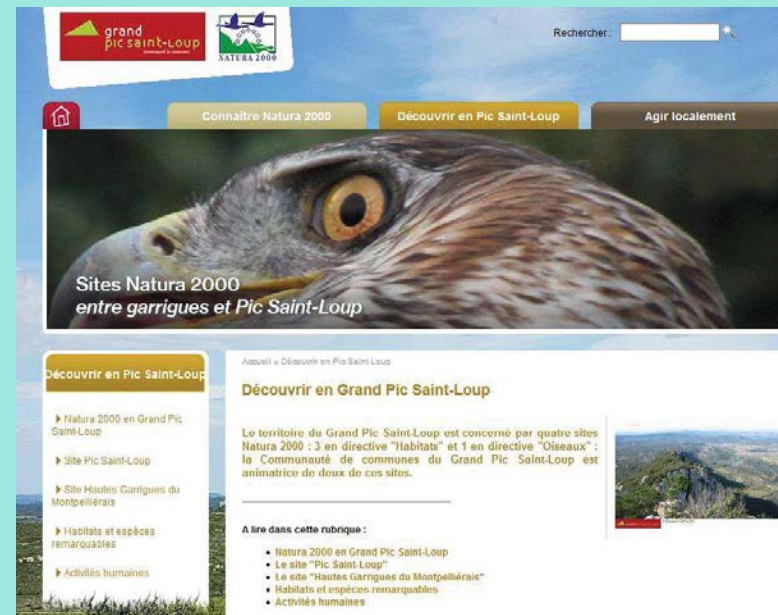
grand pic saint-loup
communauté de communes

NATURA 2000

Rechercher :

Connaître Natura 2000
Découvrir en Pic Saint-Loup
Agir localement

Sites Natura 2000
entre garrigues et Pic Saint-Loup

Découvrir en Pic Saint-Loup

Natura 2000 en Grand Pic Saint-Loup

Site Pic Saint-Loup

Site Hautes Garrigues du Montpelliérais

Habitats et espèces remarquables

Activités humaines

Accueil » Découvrir en Pic Saint-Loup

Découvrir en Grand Pic Saint-Loup

Le territoire du Grand Pic Saint-Loup est concerné par quatre sites Natura 2000 : 3 en directive "Habitats" et 1 en directive "Oiseaux" : la Communauté de communes du Grand Pic Saint-Loup est animatrice de deux de ces sites.

A lire dans cette rubrique :

- Natura 2000 en Grand Pic Saint-Loup
- Le site "Pic Saint-Loup"
- Le site "Hautes Garrigues du Montpelliérais"
- Habitats et espèces remarquables
- Activités humaines